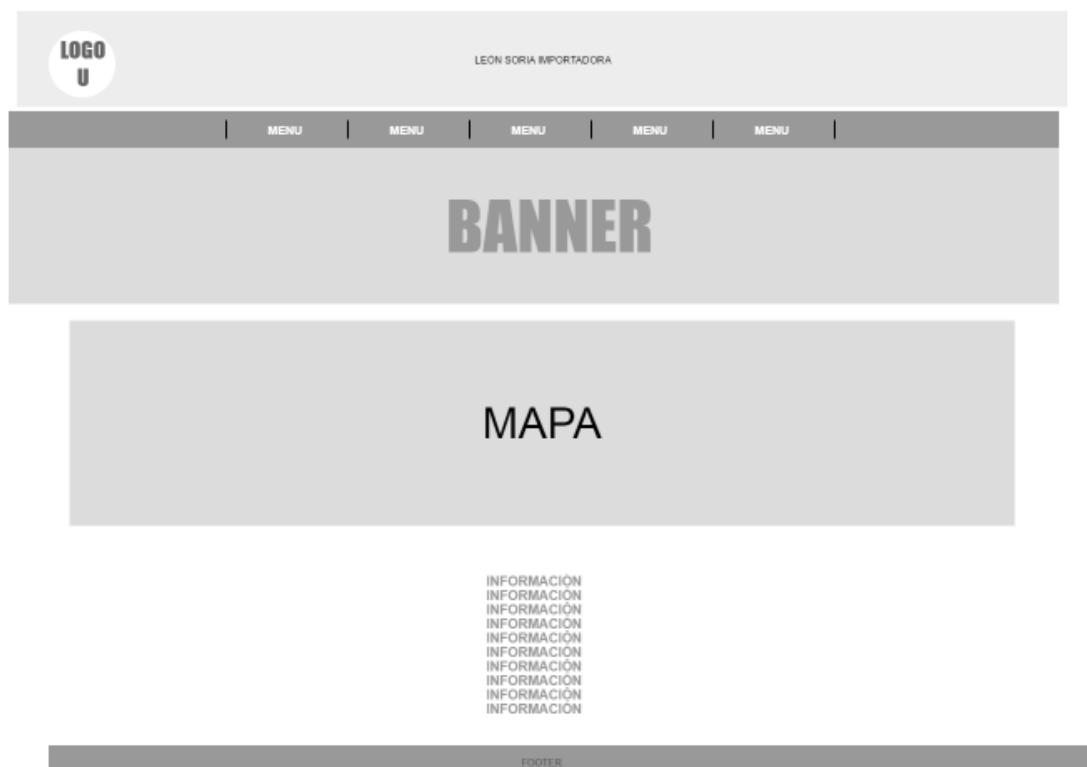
LOGO
U

LEON SORIA IMPORTADORA

MENU | MENU | MENU | MENU | MENU

BANNER

MAPA

INFORMACIÓN
INFORMACIÓN
INFORMACIÓN
INFORMACIÓN
INFORMACIÓN
INFORMACIÓN
INFORMACIÓN
INFORMACIÓN
INFORMACIÓN
INFORMACIÓN

FOOTER